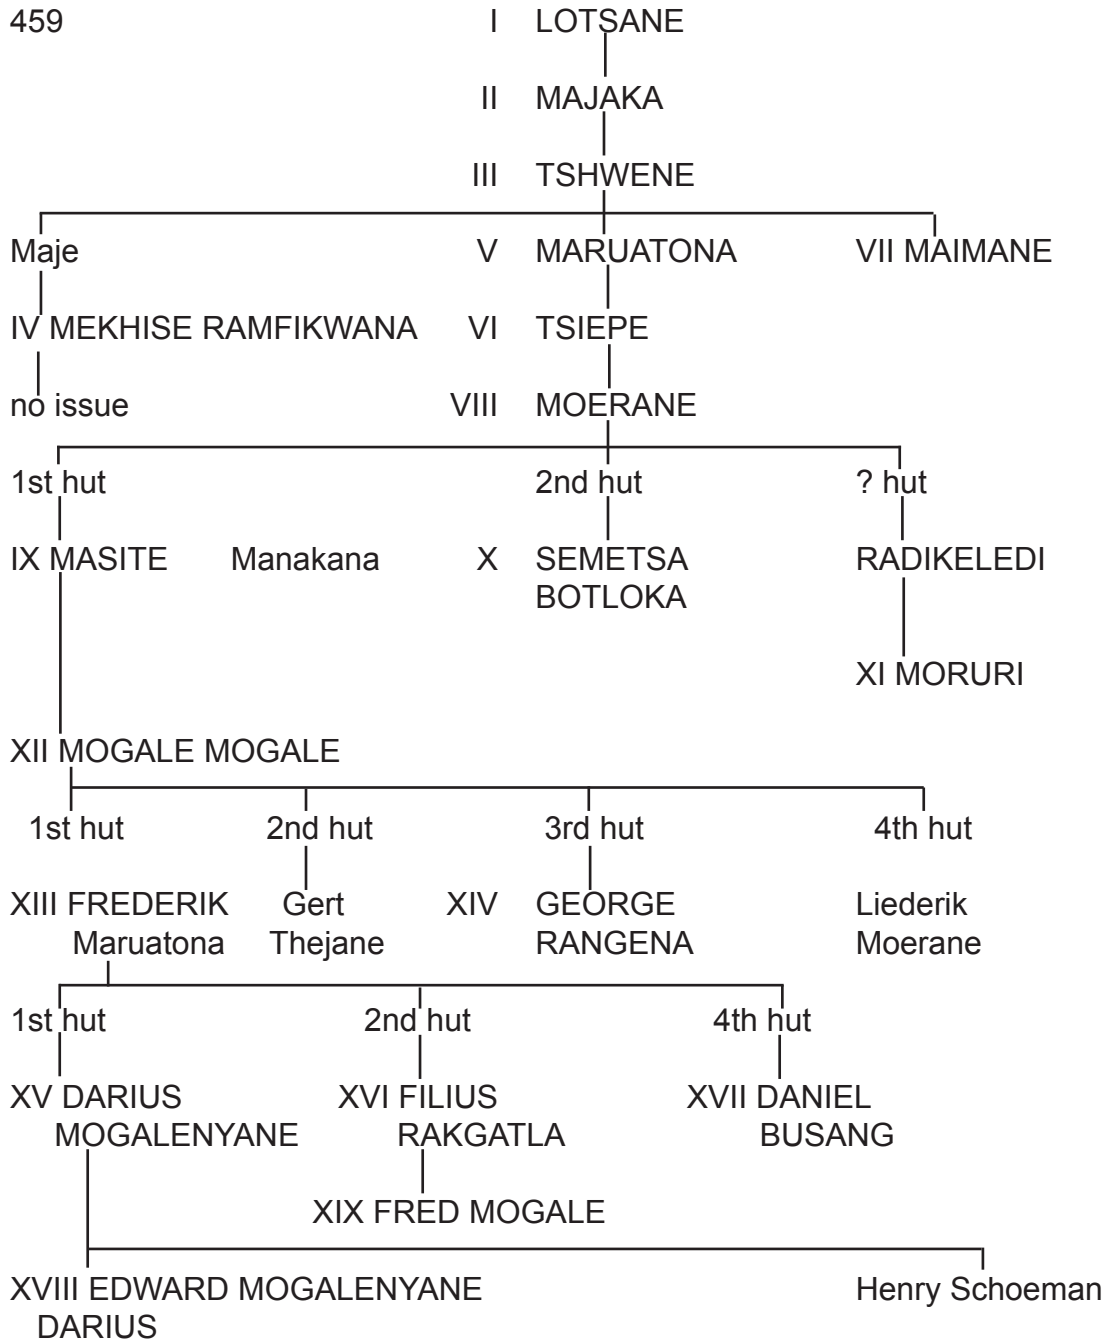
459

I LOTSANE

II MAJAKA

III TSHWENE

Maje

IV MEKHISE RAMFIKWANA

no issue

V MARUATONA

VI TSIEPE

VIII MOERANE

VII MAIMANE

1st hut

IX MASITE

Manakana

2nd hut

X SEMETSA BOTLOKA

? hut

RADIKELEDI

XI MORURI

XII MOGALE MOGALE

1st hut

XIII FREDERIK Maruatona

2nd hut

Gert Thejane

3rd hut

XIV GEORGE RANGENA

4th hut

Liederik Moerane

1st hut

XV DARIUS MOGALENYANE

2nd hut

XVI FILIUS RAKGATLA

XIX FRED MOGALE

4th hut

XVII DANIEL BUSANG

XVIII EDWARD MOGALENYANE DARIUS

Henry Schoeman